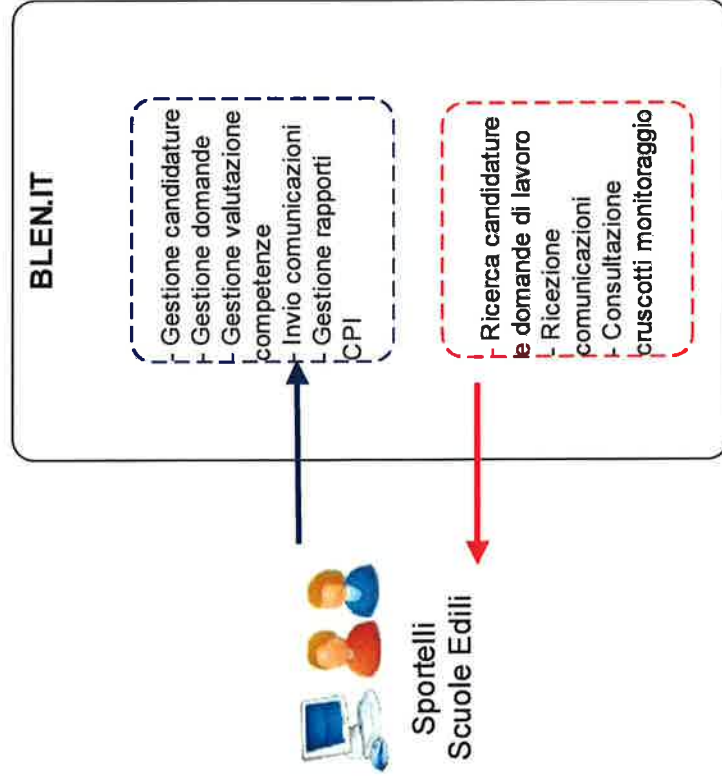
BLEN.IT

- Gestione candidature
- Gestione domande
- Gestione valutazione competenze
- Invio comunicazioni
- Gestione rapporti CPI

- Ricerca candidature e domande di lavoro
- Ricezione comunicazioni
- Consultazione cruscotti monitoraggio

Sportelli
Scuole Edili